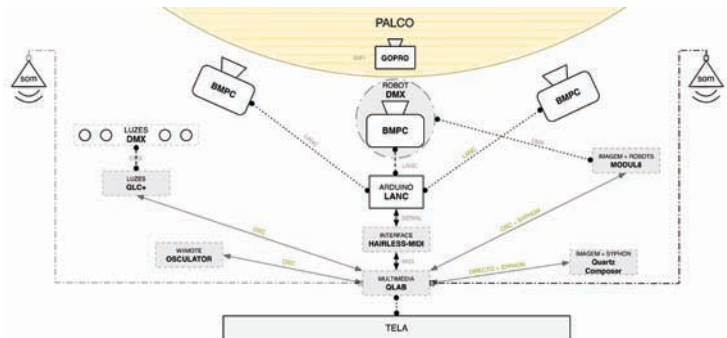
PALCO

som

som

GOPRO

BMPC

ROBOT
DMX

BMPC

BMPC

LUZES
DMX

LUZES
QLC+

ARDUINO
LANC

IMAGEM + ROBOTS
MODUL8

INTERFACE
HAIRLESS-MIDI

WIIMOTE
OSCULATOR

MULTIMEDIA
QLAB

IMAGEM + SYPHON
Quartz
Composer

OSC

OSC

SERIAL

MIDI

OSC + SYPHON

DIRECTO + SYPHON

LANC

LANC

TELA